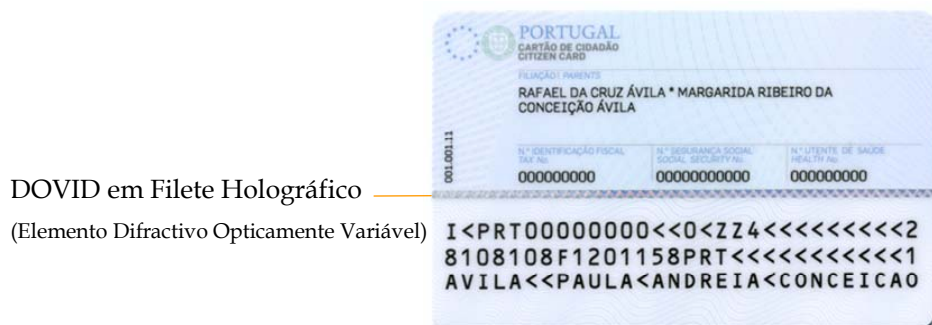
DOVID em Filete Holográfico

(Elemento Difractivo Opticamente Variável)

PORTUGAL
CARTÃO DE CIDADÃO
CITIZEN CARD

FILIAÇÃO | PARENTS
RAFAEL DA CRUZ ÁVILA * MARGARIDA RIBEIRO DA CONCEIÇÃO ÁVILA

001.001.11

| Nº IDENTIFICAÇÃO FISCAL TAX No. | Nº SEGURANÇA SOCIAL SOCIAL SECURITY No. | Nº UTENTE DE SAÚDE HEALTH No. |
|---|---|---|
| 000000000 | 00000000000 | 000000000 |

I<PRT00000000<<0<ZZ4<<<<<<<<<<2
8108108F1201158PRT<<<<<<<<<<<1
AVILA<<PAULA<ANDREIA<CONCEICAO